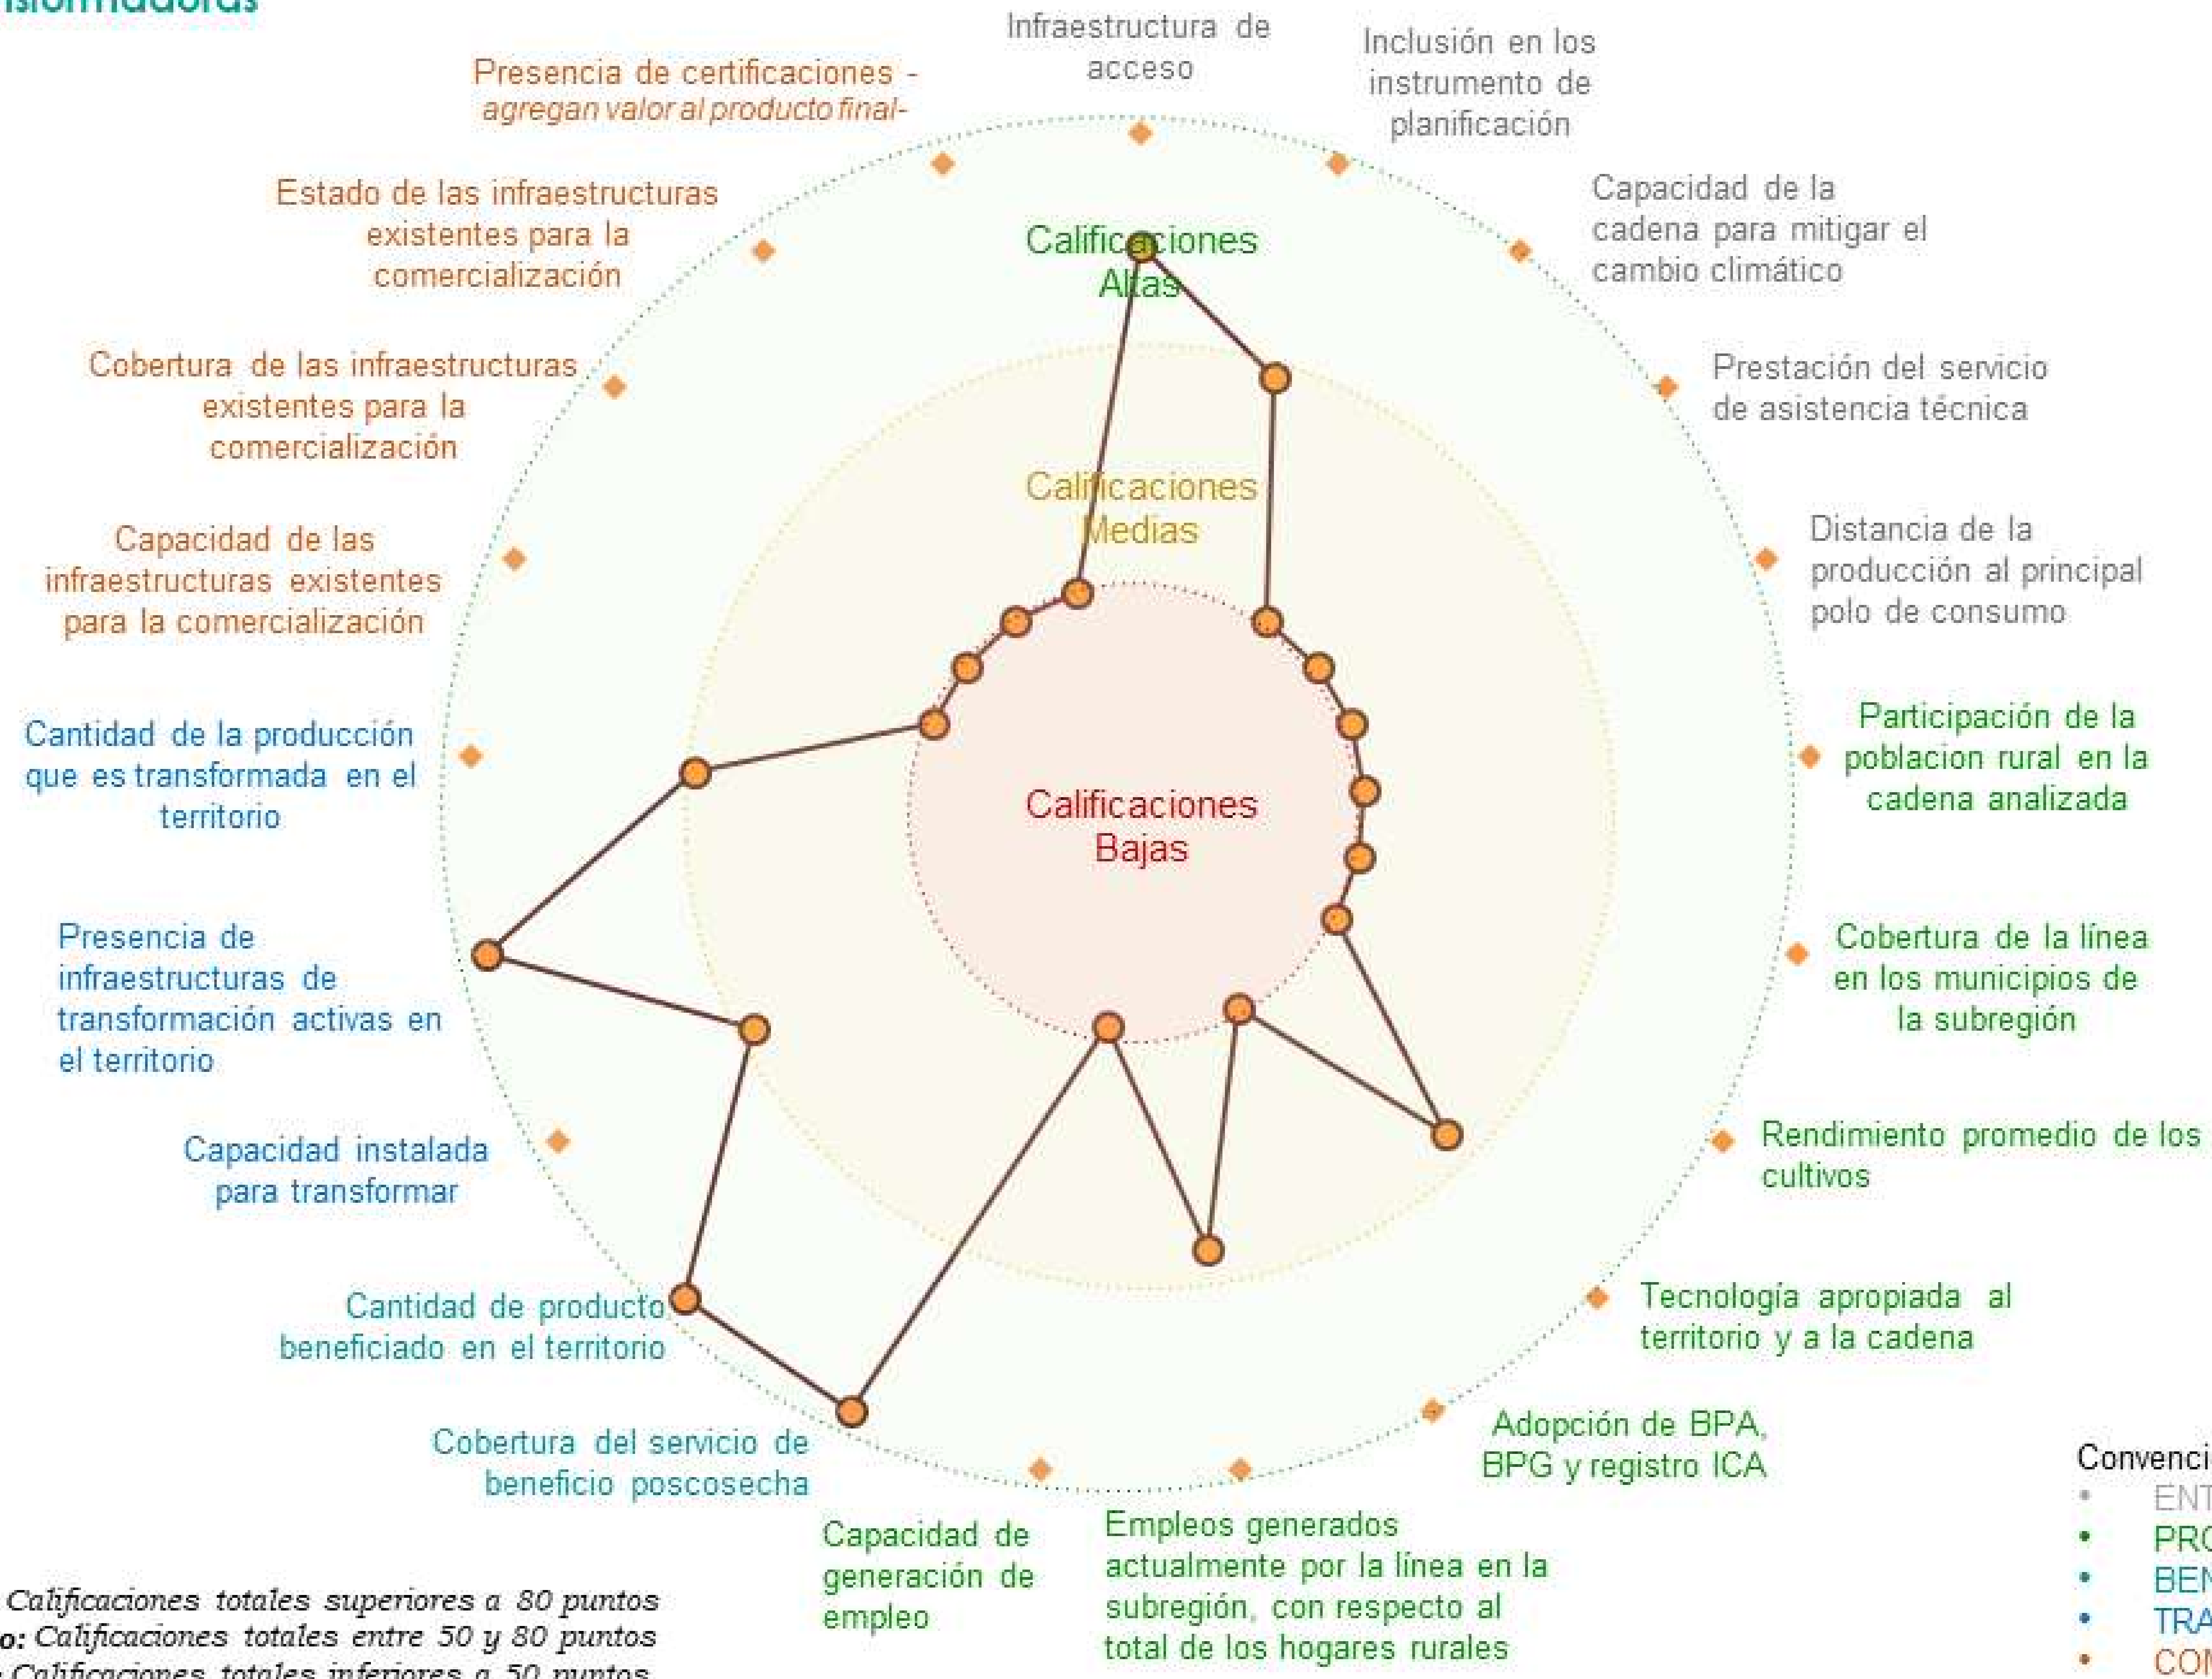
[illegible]sformadoras

Infraestructura de acceso

Inclusión en los instrumento de planificación

Capacidad de la cadena para mitigar el cambio climático

Prestación del servicio de asistencia técnica

Distancia de la producción al principal polo de consumo

Participación de la poblacion rural en la cadena analizada

Cobertura de la línea en los municipios de la subregión

Rendimiento promedio de los cultivos

Tecnología apropiada al territorio y a la cadena

Adopción de BPA, BPG y registro ICA

Empleos generados actualmente por la línea en la subregión, con respecto al total de los hogares rurales

Capacidad de generación de empleo

Cobertura del servicio de beneficio poscosecha

Cantidad de producto beneficiado en el territorio

Capacidad instalada para transformar

Presencia de infraestructuras de transformación activas en el territorio

Cantidad de la producción que es transformada en el territorio

Capacidad de las infraestructuras existentes para la comercialización

Cobertura de las infraestructuras existentes para la comercialización

Estado de las infraestructuras existentes para la comercialización

Presencia de certificaciones - agregan valor al producto final-

Calificaciones Altas

Calificaciones Medias

Calificaciones Bajas

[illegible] Calificaciones totales superiores a 80 puntos
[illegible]o: Calificaciones totales entre 50 y 80 puntos
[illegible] Calificaciones totales inferiores a 50 puntos

Convenci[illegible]
• ENT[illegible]
• PRO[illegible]
• BEN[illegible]
• TRA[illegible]
• CO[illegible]